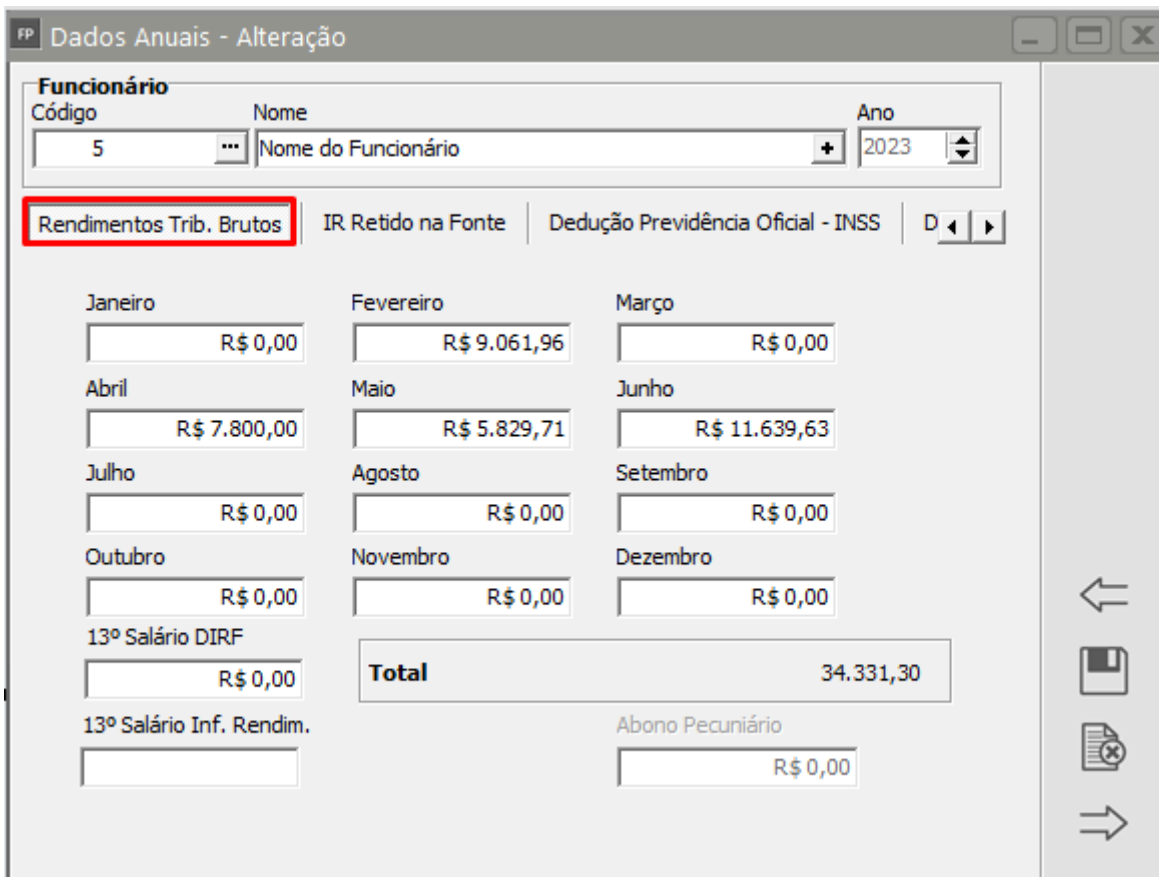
FP Dados Anuais - Alteração

Funcionário
Código
5
Nome
Nome do Funcionário
Ano
2023

Rendimentos Trib. Brutos
IR Retido na Fonte
Dedução Previdência Oficial - INSS
D

Janeiro
R$ 0,00
Fevereiro
R$ 9.061,96
Março
R$ 0,00
Abril
R$ 7.800,00
Maio
R$ 5.829,71
Junho
R$ 11.639,63
Julho
R$ 0,00
Agosto
R$ 0,00
Setembro
R$ 0,00
Outubro
R$ 0,00
Novembro
R$ 0,00
Dezembro
R$ 0,00
13º Salário DIRF
R$ 0,00
Total
34.331,30
13º Salário Inf. Rendim.
Abono Pecuniário
R$ 0,00